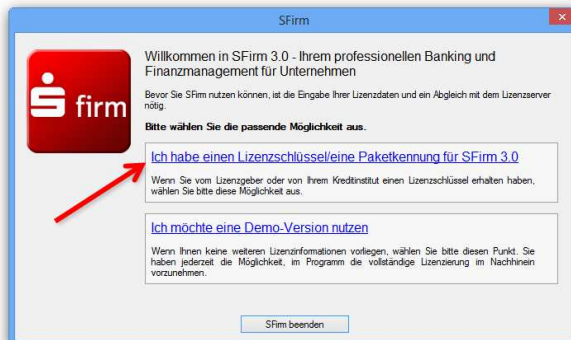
SFirm

firm

Willkommen in SFirm 3.0 - Ihrem professionellen Banking und Finanzmanagement für Unternehmen

Bevor Sie SFirm nutzen können, ist die Eingabe Ihrer Lizenzdaten und ein Abgleich mit dem Lizenzserver nötig.

Bitte wählen Sie die passende Möglichkeit aus.

Ich habe einen Lizenzschlüssel/eine Paketkennung für SFirm 3.0

Wenn Sie vom Lizenzgeber oder von Ihrem Kreditinstitut einen Lizenzschlüssel erhalten haben, wählen Sie bitte diese Möglichkeit aus.

Ich möchte eine Demo-Version nutzen

Wenn Ihnen keine weiteren Lizenzinformationen vorliegen, wählen Sie bitte diesen Punkt. Sie haben jederzeit die Möglichkeit, im Programm die vollständige Lizenzierung im Nachhinein vorzunehmen.

SFirm beenden